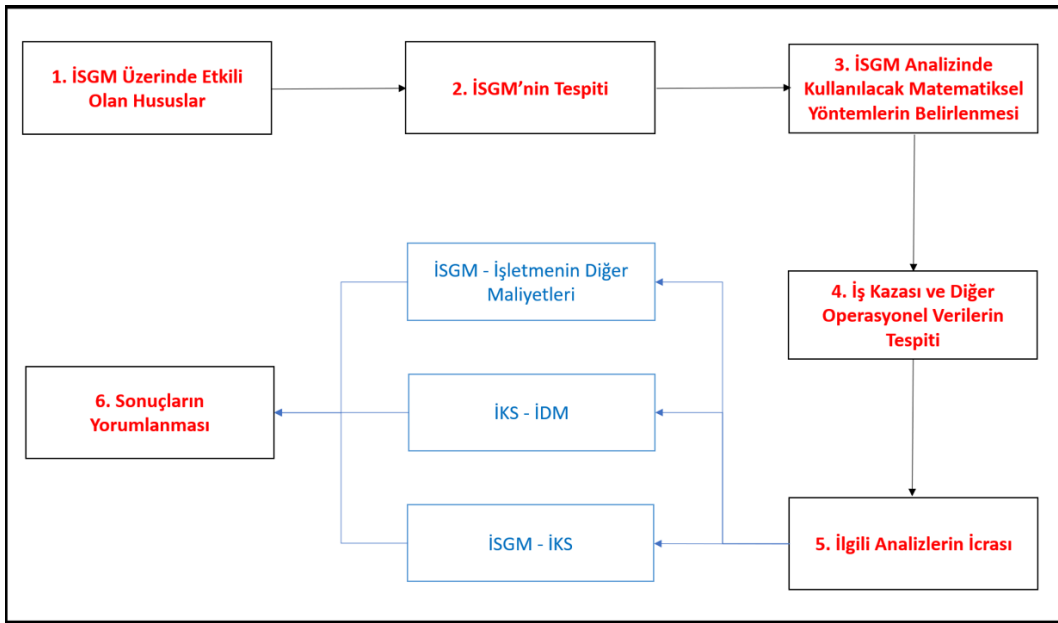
1. İSGM Üzerinde Etkili Olan Hususlar

2. İSGM'nin Tespiti

3. İSGM Analizinde Kullanılacak Matematiksel Yöntemlerin Belirlenmesi

4. İş Kazası ve Diğer Operasyonel Verilerin Tespiti

5. İlgili Analizlerin İcrası

İSGM - İşletmenin Diğer Maliyetleri

İKS - İDM

İSGM - İKS

6. Sonuçların Yorumlanması